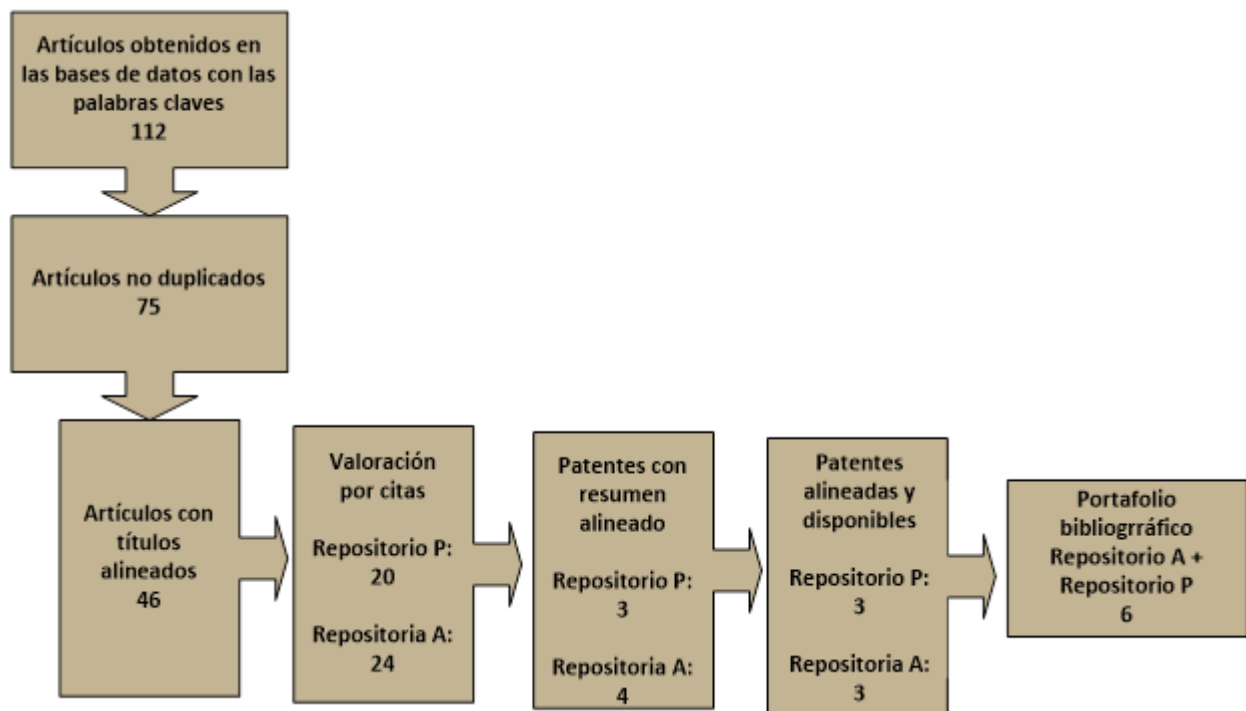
Artículos obtenidos en las bases de datos con las palabras claves
112

Artículos no duplicados
75

Artículos con títulos alineados
46

Valoración por citas

Repositorio P:
20

Repositoria A:
24

Patentes con resumen alineado

Repositorio P:
3

Repositoria A:
4

Patentes alineadas y disponibles

Repositorio P:
3

Repositoria A:
3

Portafolio bibliogrráfico
Repositorio A +
Repositorio P
6